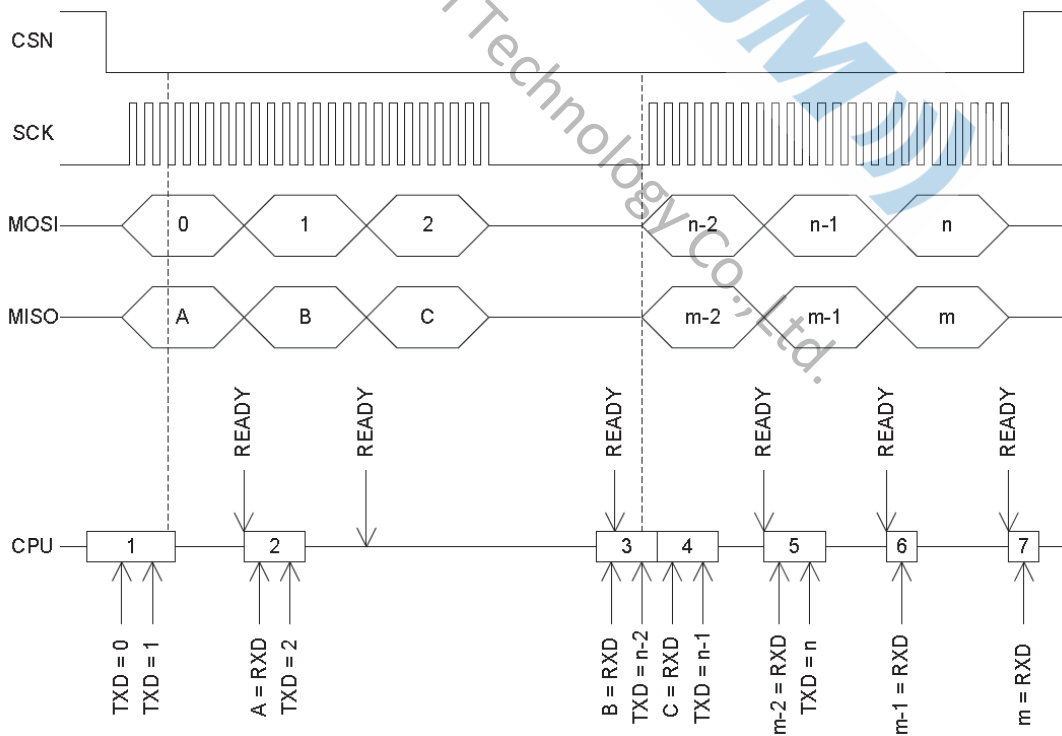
CSN

SCK

MOSI 0 1 2 n-2 n-1 n

MISO A B C m-2 m-1 m

READY READY READY READY READY READY

CPU 1 2 3 4 5 6 7

TXD = 0
TXD = 1
A = RXD
TXD = 2
B = RXD
TXD = n-2
C = RXD
TXD = n-1
m-2 = RXD
TXD = n
m-1 = RXD
m = RXD

Technology Co., Ltd.